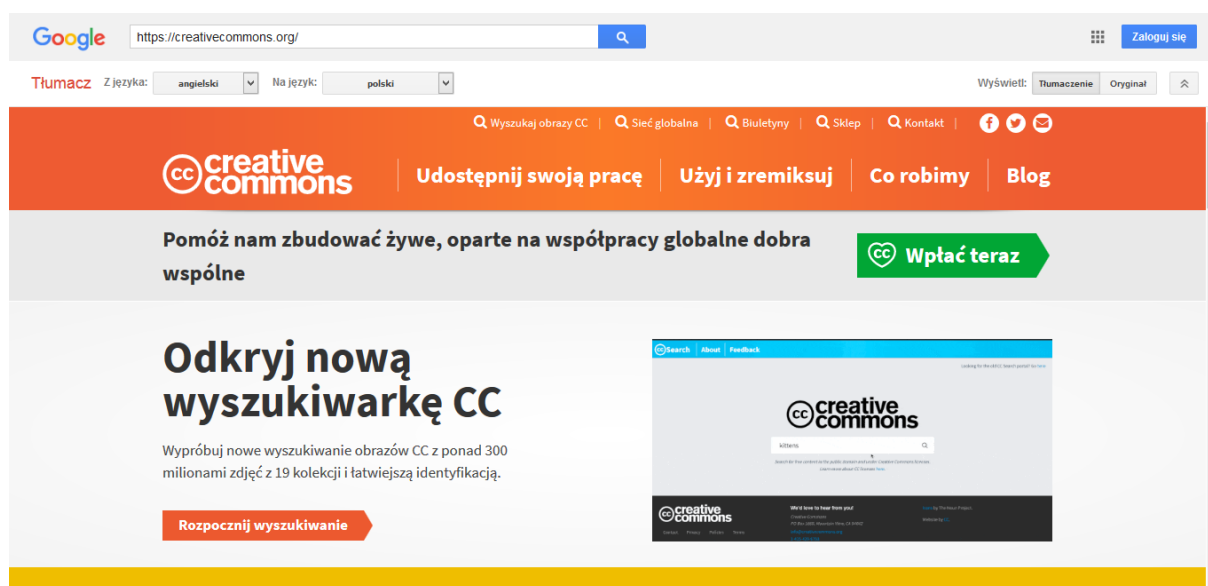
Google https://creativecommons.org/

Zaloguj się

Tłumacz Z języka: angielski Na język: polski

Wyświetl: Tłumaczenie Oryginał

Wyszukaj obrazy CC | Sieć globalna | Biuletyny | Sklep | Kontakt |

creative commons

Udostępnij swoją pracę | Użyj i zremiksuj | Co robimy | Blog

Pomóż nam zbudować żywe, oparte na współpracy globalne dobra wspólne

Wpłać teraz

Odkryj nową wyszukiwarkę CC

Wypróbuj nowe wyszukiwanie obrazów CC z ponad 300 milionami zdjęć z 19 kolekcji i łatwiejszą identyfikacją.

Rozpocznij wyszukiwanie

CC Search | About | Feedback

creative commons

kittens

creative commons

We'd love to hear from you!

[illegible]